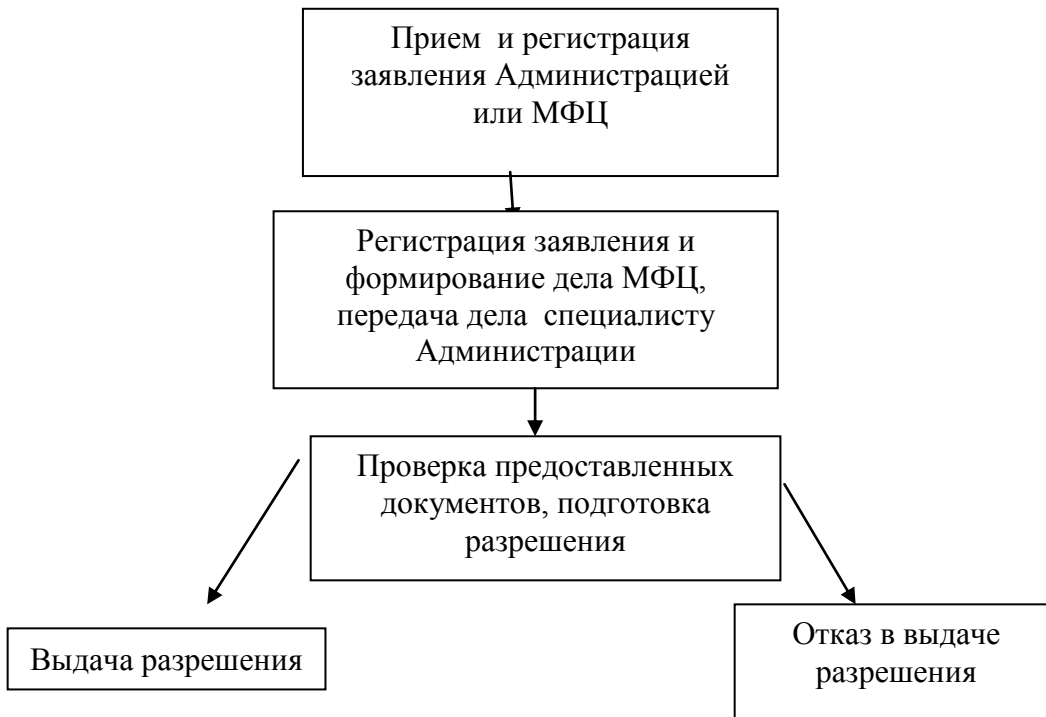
Прием  и регистрация заявления Администрацией или МФЦ

Регистрация заявления и формирование дела МФЦ, передача дела  специалисту Администрации

Проверка предоставленных документов, подготовка разрешения

Выдача разрешения

Отказ в выдаче разрешения